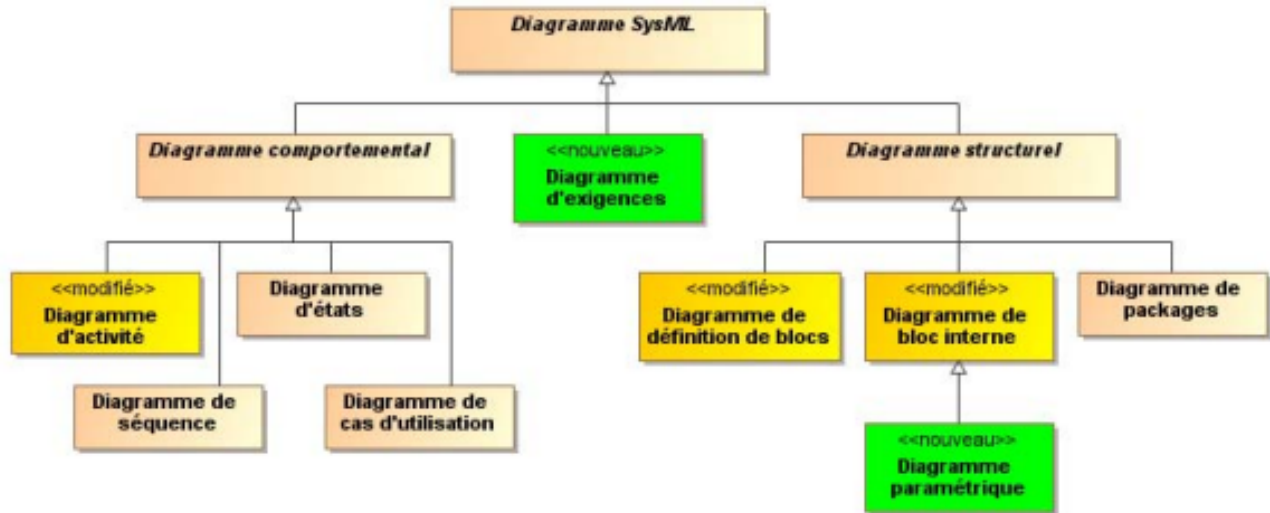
Diagramme SysML

Diagramme comportemental

<<nouveau>>
Diagramme d'exigences

Diagramme structurel

<<modifié>>
Diagramme d'activité

Diagramme d'états

Diagramme de séquence

Diagramme de cas d'utilisation

<<modifié>>
Diagramme de définition de blocs

<<modifié>>
Diagramme de bloc interne

Diagramme de packages

<<nouveau>>
Diagramme paramétrique